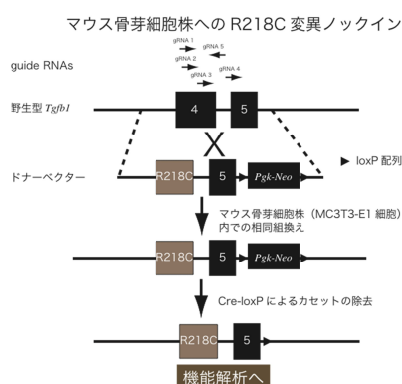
マウス骨芽細胞株への R218C 変異ノックイン

guide RNAs

gRNA 1
gRNA 5
gRNA 2
gRNA 3
gRNA 4

野生型 *Tgfb1*

4

5

X

ドナーベクター

R218C

5

*Pgk-Neo*

▶ loxP 配列

マウス骨芽細胞株（MC3T3-E1 細胞）内での相同組換え

R218C

5

*Pgk-Neo*

Cre-loxP によるカセットの除去

R218C

5

機能解析へ